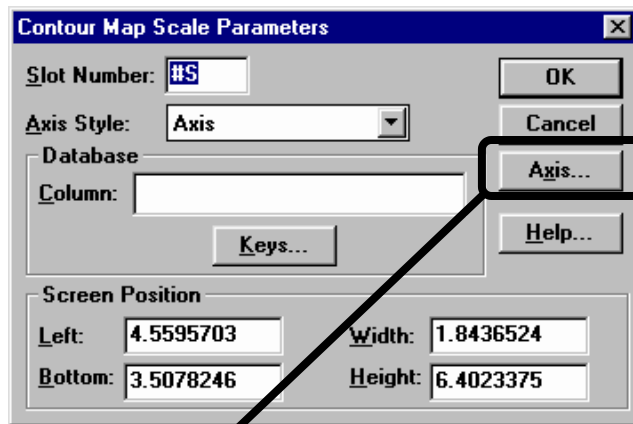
Contour Map Scale Parameters

Slot Number: #S

Axis Style: Axis

Database

Column:

Keys...

Screen Position

Left: 4.5595703

Width: 1.8436524

Bottom: 3.5078246

Height: 6.4023375

OK

Cancel

Axis...

Help...